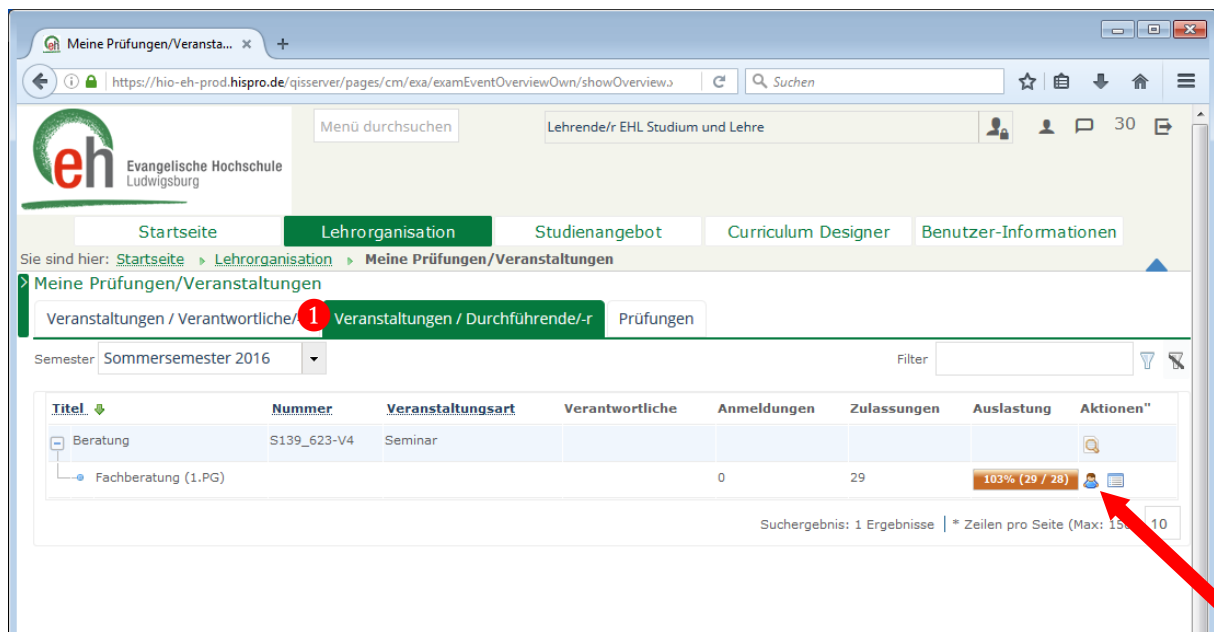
Meine Prüfungen/Veransta... ×

https://hio-eh-prod.hispro.de/qisserver/pages/cm/exa/examEventOverviewOwn/showOverview.

Suchen

Menü durchsuchen

Lehrende/r EHL Studium und Lehre

30

eh Evangelische Hochschule Ludwigsburg

Startseite | Lehrorganisation | Studienangebot | Curriculum Designer | Benutzer-Informationen

Sie sind hier: Startseite ▸ Lehrorganisation ▸ Meine Prüfungen/Veranstaltungen

Meine Prüfungen/Veranstaltungen

Veranstaltungen / Verantwortliche/ | 1 Veranstaltungen / Durchführende/-r | Prüfungen

Semester Sommersemester 2016

Filter

| Titel | Nummer | Veranstaltungsart | Verantwortliche | Anmeldungen | Zulassungen | Auslastung | Aktionen" |
|---|---|---|---|---|---|---|---|
| Beratung | S139_623-V4 | Seminar | | | | | |
| Fachberatung (1.PG) | | | | 0 | 29 | 103% (29 / 28) | |

Suchergebnis: 1 Ergebnisse | * Zeilen pro Seite (Max: 15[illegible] 10